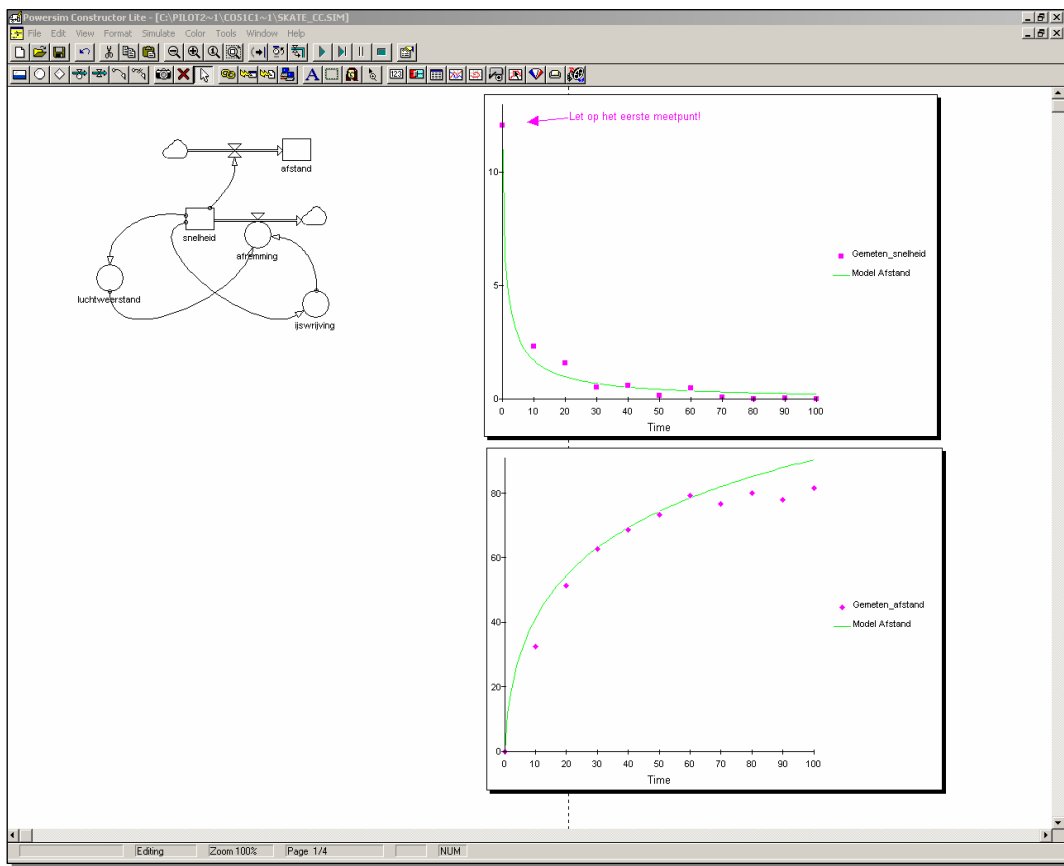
Powersim Constructor Lite - [C:\PILOT2~1\CO51C1~1\SKATE_CC.SIM]

File Edit View Format Simulate Color Tools Window Help

afstand
snelheid
afremming
luchtweerstand
ijswrijving

Let op het eerste meetpunt!

10
5
0
0 10 20 30 40 50 60 70 80 90 100
Time

Gemeten_snelheid
Model Afstand

80
60
40
20
0
0 10 20 30 40 50 60 70 80 90 100
Time

Gemeten_afstand
Model Afstand

Editing | Zoom 100% | Page 1/4 | NUM